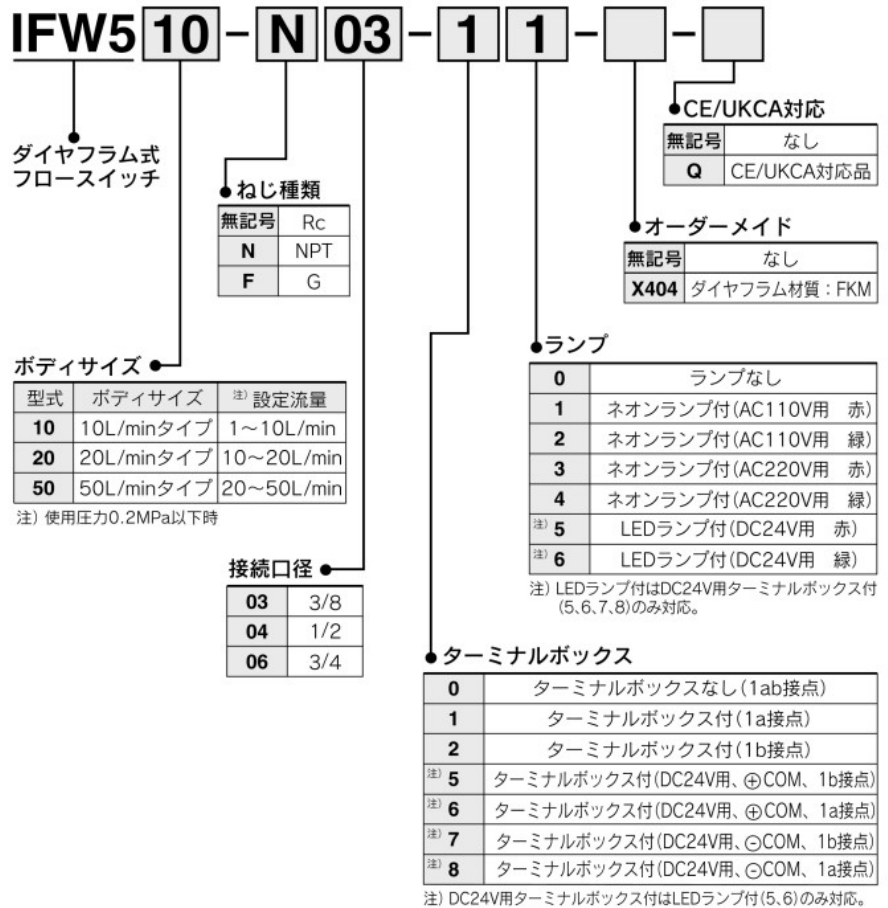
IFW5 10 - N 03 - 1 1 - -

ダイヤフラム式フロースイッチ

●CE/UKCA対応

| 無記号 | なし |
|---|---|
| Q | CE/UKCA対応品 |

●ねじ種類

| 無記号 | Rc |
|---|---|
| N | NPT |
| F | G |

●オーダーメイド

| 無記号 | なし |
|---|---|
| X404 | ダイヤフラム材質：FKM |

●ランプ

| 0 | ランプなし |
|---|---|
| 1 | ネオンランプ付(AC110V用　赤) |
| 2 | ネオンランプ付(AC110V用　緑) |
| 3 | ネオンランプ付(AC220V用　赤) |
| 4 | ネオンランプ付(AC220V用　緑) |
| 注) 5 | LEDランプ付(DC24V用　赤) |
| 注) 6 | LEDランプ付(DC24V用　緑) |

注) LEDランプ付はDC24V用ターミナルボックス付(5、6、7、8)のみ対応。

ボディサイズ●

| 型式 | ボディサイズ | 注) 設定流量 |
|---|---|---|
| 10 | 10L/minタイプ | 1～10L/min |
| 20 | 20L/minタイプ | 10～20L/min |
| 50 | 50L/minタイプ | 20～50L/min |

注) 使用圧力0.2MPa以下時

接続口径●

| 03 | 3/8 |
|---|---|
| 04 | 1/2 |
| 06 | 3/4 |

●ターミナルボックス

| 0 | ターミナルボックスなし(1ab接点) |
|---|---|
| 1 | ターミナルボックス付(1a接点) |
| 2 | ターミナルボックス付(1b接点) |
| 注) 5 | ターミナルボックス付(DC24V用、⊕COM、1b接点) |
| 注) 6 | ターミナルボックス付(DC24V用、⊕COM、1a接点) |
| 注) 7 | ターミナルボックス付(DC24V用、⊖COM、1b接点) |
| 注) 8 | ターミナルボックス付(DC24V用、⊖COM、1a接点) |

注) DC24V用ターミナルボックス付はLEDランプ付(5、6)のみ対応。